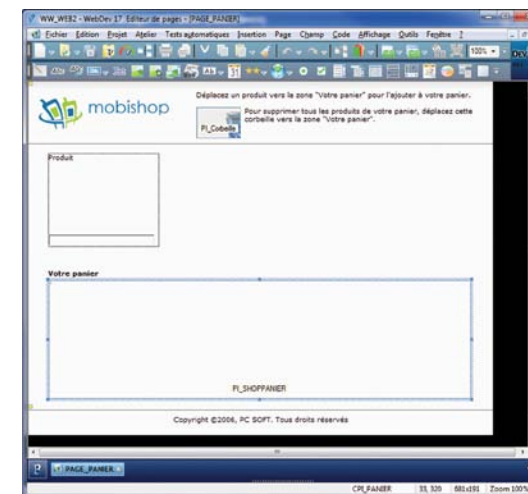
WW_WEB2 - WebDev 17 Editeur de pages - [PAGE_PANIER]

Fichier Edition Projet Atelier Tests automatiques Insertion Page Champ Code Affichage Outils Fenêtre ?

100%

mobishop

Déplacez un produit vers la zone "Votre panier" pour l'ajouter à votre panier.

PI_Corbeille

Pour supprimer tous les produits de votre panier, déplacez cette corbeille vers la zone "Votre panier".

Produit

Votre panier

PI_SHOPPANIER

Copyright ©2006, PC SOFT. Tous droits réservés.

PAGE_PANIER

CPI_PANIER 33, 320 681x181 Zoom 100%